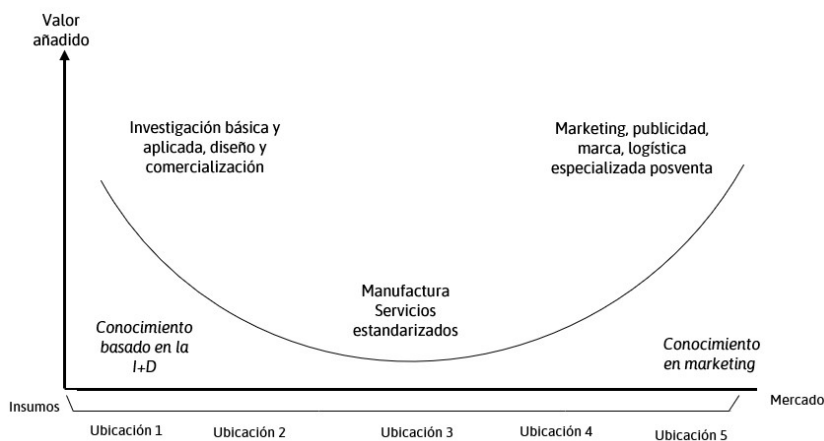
Valor añadido

Investigación básica y aplicada, diseño y comercialización

Marketing, publicidad, marca, logística especializada posventa

Manufactura
Servicios estandarizados

Conocimiento basado en la I+D

Conocimiento en marketing

Insumos

Mercado

Ubicación 1

Ubicación 2

Ubicación 3

Ubicación 4

Ubicación 5